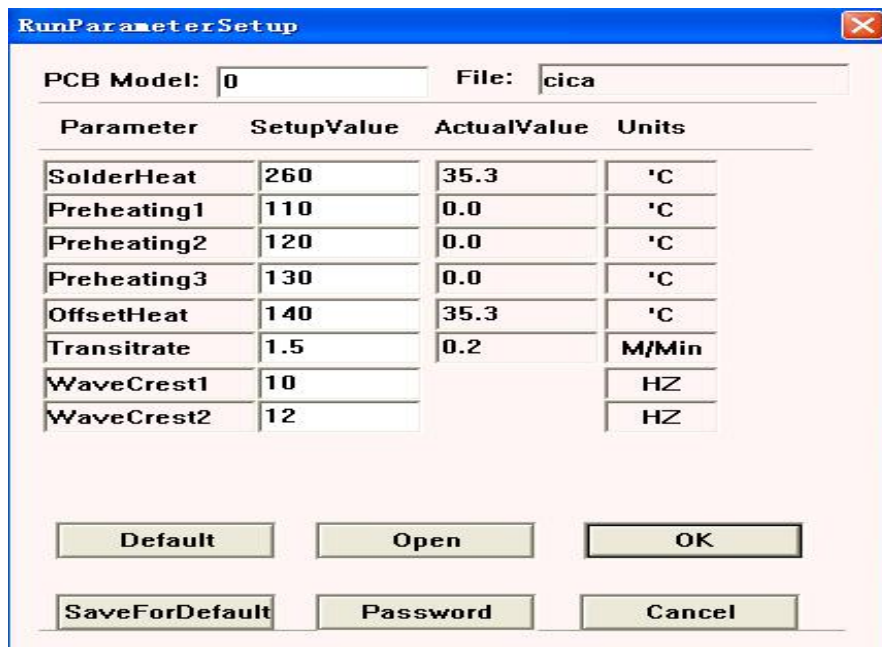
RunParameterSetup

PCB Model: 0

File: cica

| Parameter | SetupValue | ActualValue | Units |
|---|---|---|---|
| SolderHeat | 260 | 35.3 | °C |
| Preheating1 | 110 | 0.0 | °C |
| Preheating2 | 120 | 0.0 | °C |
| Preheating3 | 130 | 0.0 | °C |
| OffsetHeat | 140 | 35.3 | °C |
| Transitrate | 1.5 | 0.2 | M/Min |
| WaveCrest1 | 10 | | HZ |
| WaveCrest2 | 12 | | HZ |

Default

Open

OK

SaveForDefault

Password

Cancel